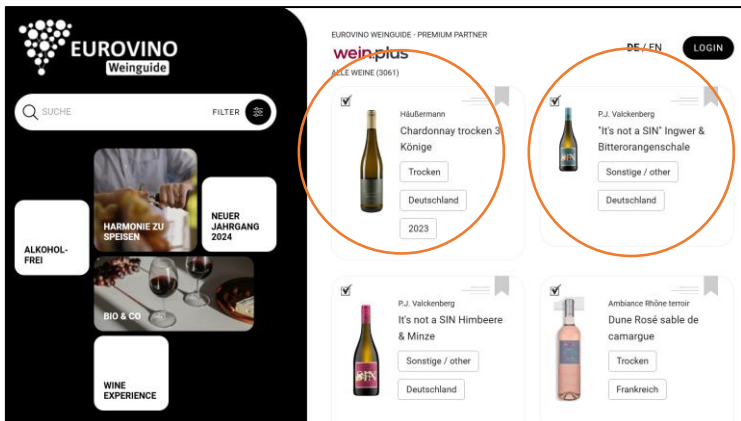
EUROVINO
Weinguide

SUCHE
FILTER

HARMONIE ZU SPEISEN

NEUER JAHRGANG 2024

ALKOHOLFREI

BIO & CO

WINE EXPERIENCE

EUROVINO WEINGUIDE - PREMIUM PARTNER
wein.plus
ALLE WEINE (3061)

DE / EN
LOGIN

Häußermann
Chardonnay trocken 3 Könige
Trocken
Deutschland
2023

P.J. Valckenberg
"It's not a SIN" Ingwer & Bitterorangenschale
Sonstige / other
Deutschland

P.J. Valckenberg
It's not a SIN Himbeere & Minze
Sonstige / other
Deutschland

Ambiance Rhône terroir
Dune Rosé sable de camargue
Trocken
Frankreich